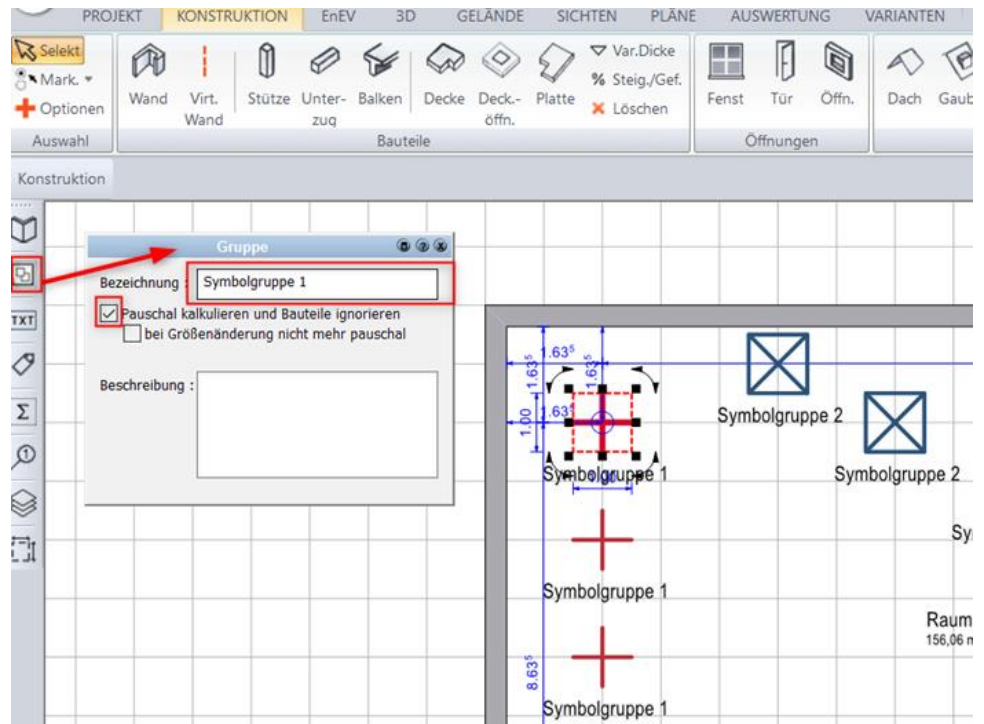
PROJEKT KONSTRUKTION EnEV 3D GELÄNDE SICHTEN PLÄNE AUSWERTUNG VARIANTEN

Selekt
Mark.
Optionen
Auswahl

Wand Virt. Wand Stütze Unterzug Balken Decke Deck.-öffn. Platte Var.Dicke % Steig./Gef. Löschen
Bauteile

Fenst Tür Öffn.
Öffnungen

Dach Gaub

Konstruktion

TXT

Gruppe

Bezeichnung : Symbolgruppe 1

Pauschal kalkulieren und Bauteile ignorieren
bei Größenänderung nicht mehr pauschal

Beschreibung :

$1.63^5$
$1.63^5$
$1.63^5$
$1.63^5$
1.00

Symbolgruppe 1
Symbolgruppe 2
Symbolgruppe 2
Sy
Symbolgruppe 1
Raum
156,06 m
$8.63^5$
Symbolgruppe 1